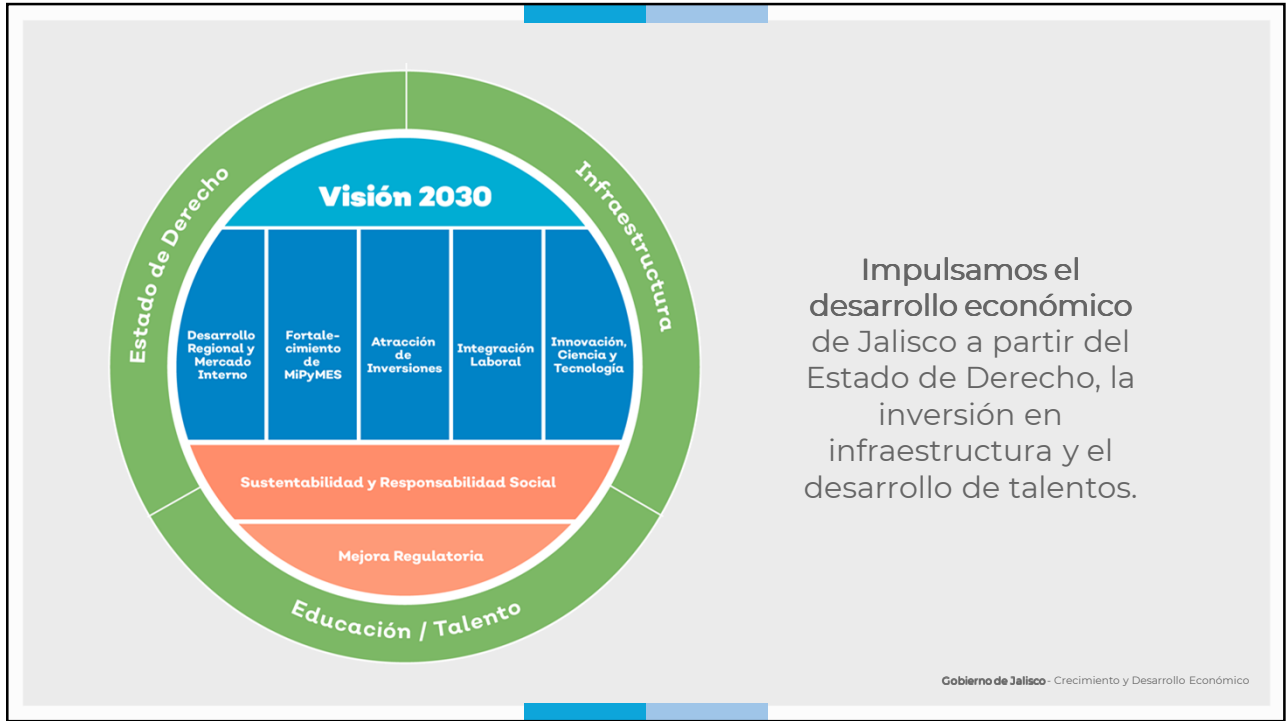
Estado de Derecho

Infraestructura

Visión 2030

Desarrollo Regional y Mercado Interno

Fortalecimiento de MiPyMES

Atracción de Inversiones

Integración Laboral

Innovación, Ciencia y Tecnología

Sustentabilidad y Responsabilidad Social

Mejora Regulatoria

Educación / Talento

Impulsamos el desarrollo económico de Jalisco a partir del Estado de Derecho, la inversión en infraestructura y el desarrollo de talentos.

Gobierno de Jalisco - Crecimiento y Desarrollo Económico